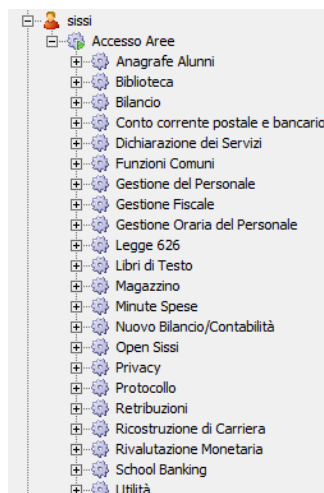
sissi
Accesso Aree
Anagrafe Alunni
Biblioteca
Bilancio
Conto corrente postale e bancario
Dichiarazione dei Servizi
Funzioni Comuni
Gestione del Personale
Gestione Fiscale
Gestione Oraria del Personale
Legge 626
Libri di Testo
Magazzino
Minute Spese
Nuovo Bilancio/Contabilità
Open Sissi
Privacy
Protocollo
Retribuzioni
Ricostruzione di Carriera
Rivalutazione Monetaria
School Banking
Utilità